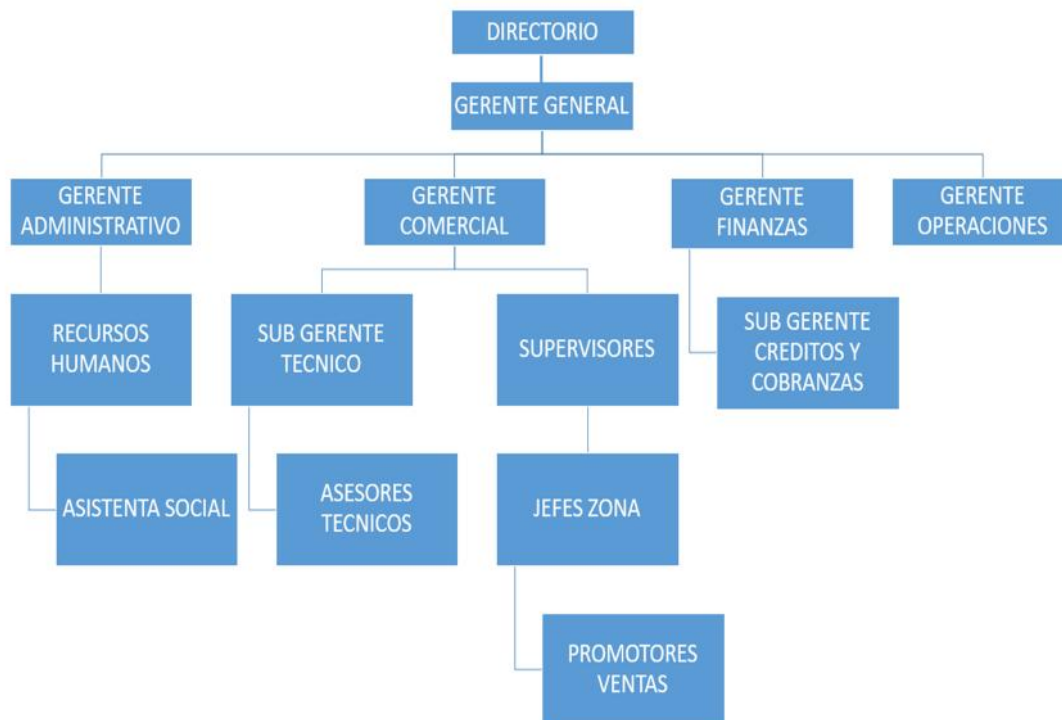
DIRECTORIO

GERENTE GENERAL

GERENTE ADMINISTRATIVO

GERENTE COMERCIAL

GERENTE FINANZAS

GERENTE OPERACIONES

RECURSOS HUMANOS

SUB GERENTE TECNICO

SUPERVISORES

SUB GERENTE CREDITOS Y COBRANZAS

ASISTENTA SOCIAL

ASESORES TECNICOS

JEFES ZONA

PROMOTORES VENTAS